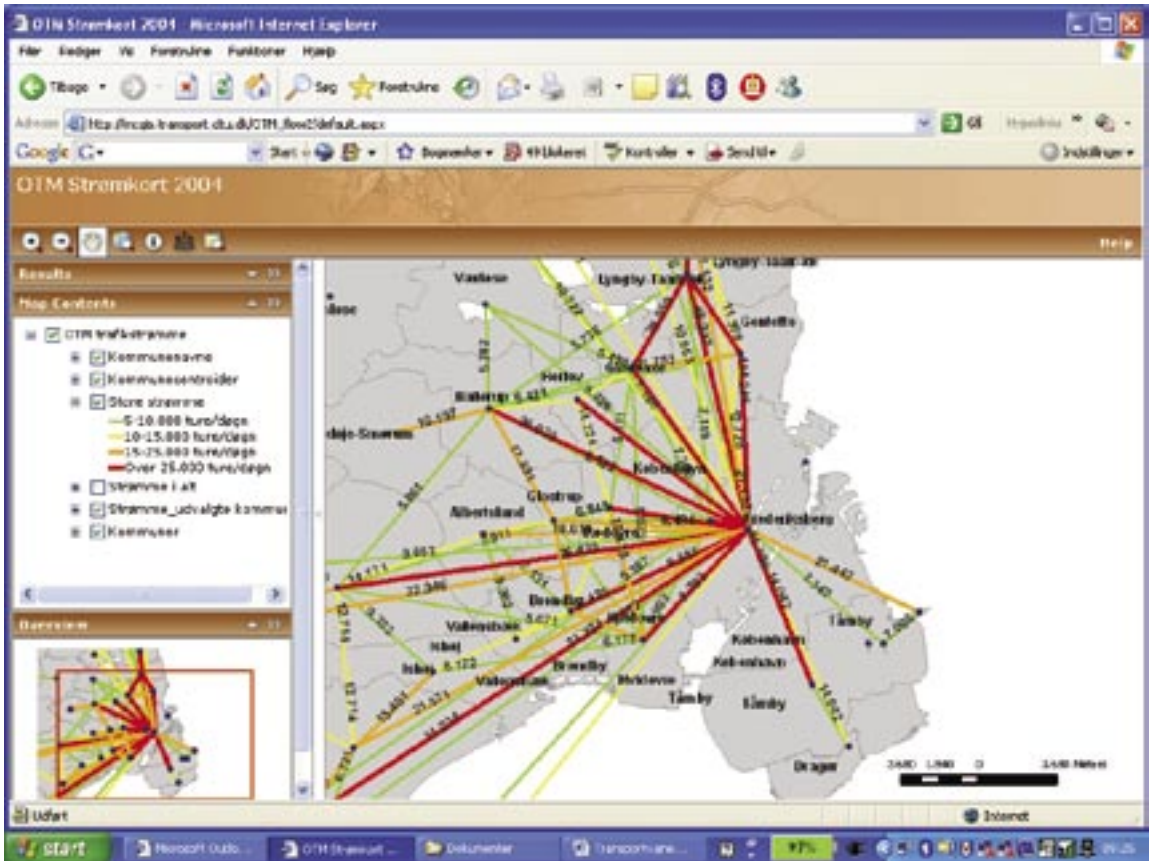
OTM Strømkort 2004 - Microsoft Internet Explorer

Filer Rediger Vis Foretrukne Funktioner Hjælp

Tilbage Søg Foretrukne

Adresse http://mcgis.transport.dtu.dk/OTM_flow2/default.aspx Gå Hyperlinks

Google G- Start Bogmærker 49 blokeret Kontroller Send til Indstillinger

OTM Strømkort 2004

Help

Results

Map Contents

OTM trafikstrømme
Kommunenavne
Kommunecentroider
Store strømme
5-10.000 ture/døgn
10-15.000 ture/døgn
15-25.000 ture/døgn
Over 25.000 ture/døgn
Strømme i alt
Strømme_udvalgte kommuner
Kommuner

Overview

Værløse
Lyngby-Taarbæk
Gentofte
Herlev
Gladsaxe
Ballerup
Ledøje-Smørum
København
Glostrup
Albertslund
Frederiksberg
Rødovre
Brøndby
Hvidovre
Vallensbæk
Ishøj
Vallensbæk
Brøndby
Hvidovre
Tårnby
København
Tårnby
Kastrup
Dragør

2400 1200 0 2400 Meters

Udført

Internet

start Microsoft Outlo... OTM Strømkort ... Dokumenter Transportvane...